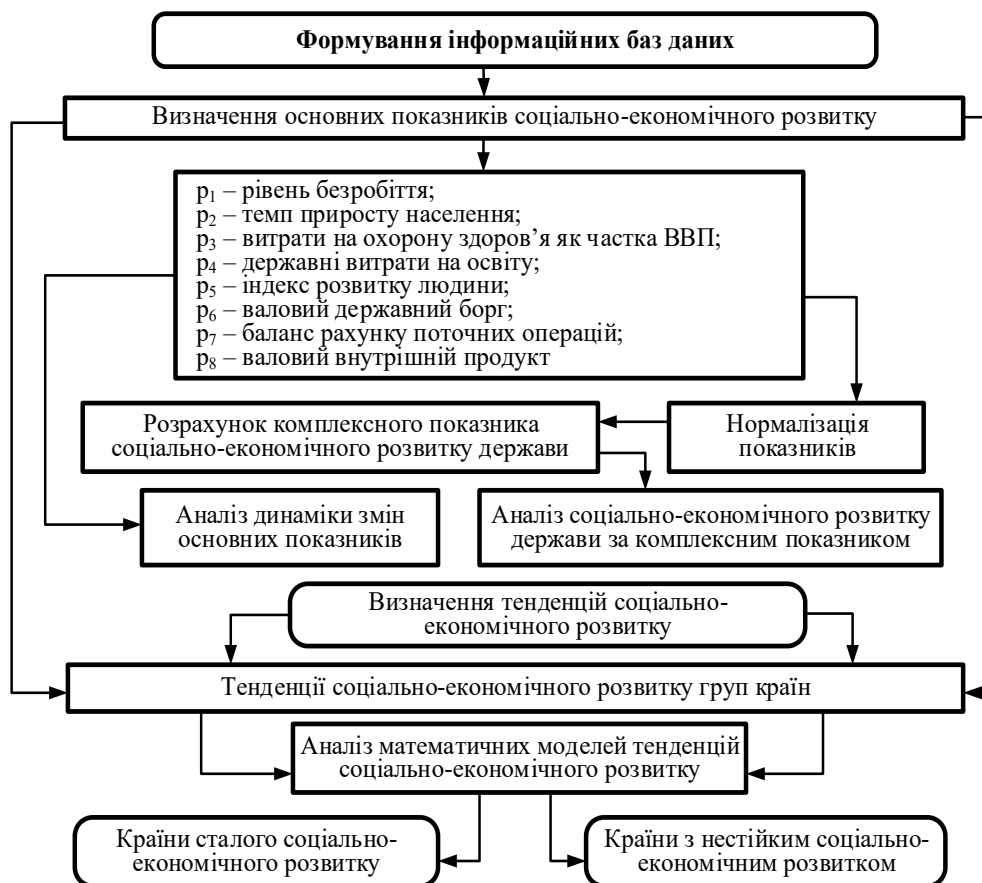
Формування інформаційних баз даних

Визначення основних показників соціально-економічного розвитку

$p_1$ – рівень безробіття;
$p_2$ – темп приросту населення;
$p_3$ – витрати на охорону здоров'я як частка ВВП;
$p_4$ – державні витрати на освіту;
$p_5$ – індекс розвитку людини;
$p_6$ – валовий державний борг;
$p_7$ – баланс рахунку поточних операцій;
$p_8$ – валовий внутрішній продукт

Розрахунок комплексного показника соціально-економічного розвитку держави

Нормалізація показників

Аналіз динаміки змін основних показників

Аналіз соціально-економічного розвитку держави за комплексним показником

Визначення тенденцій соціально-економічного розвитку

Тенденції соціально-економічного розвитку груп країн

Аналіз математичних моделей тенденцій соціально-економічного розвитку

Країни сталого соціально-економічного розвитку

Країни з нестійким соціально-економічним розвитком